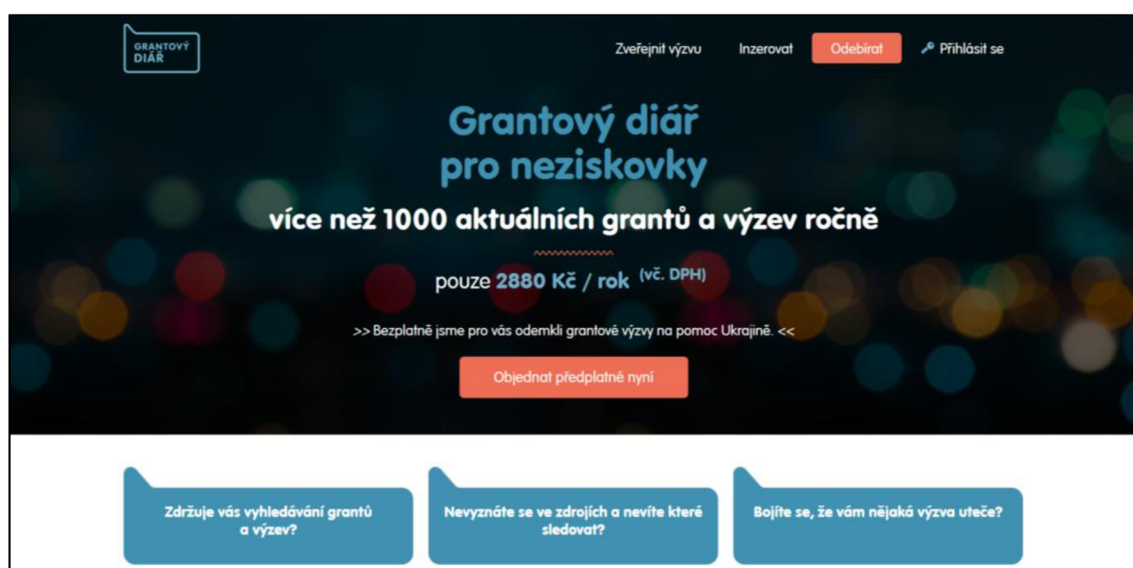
GRANTOVÝ DIÁŘ

Zveřejnit výzvu

Inzerovat

Odebírat

Přihlásit se

Grantový diář pro neziskovky

více než 1000 aktuálních grantů a výzev ročně

pouze 2880 Kč / rok (vč. DPH)

>> Bezplatně jsme pro vás odemkli grantové výzvy na pomoc Ukrajině. <<

Objednat předplatné nyní

Zdržuje vás vyhledávání grantů a výzev?

Nevyznáte se ve zdrojích a nevíte které sledovat?

Bojíte se, že vám nějaká výzva uteče?